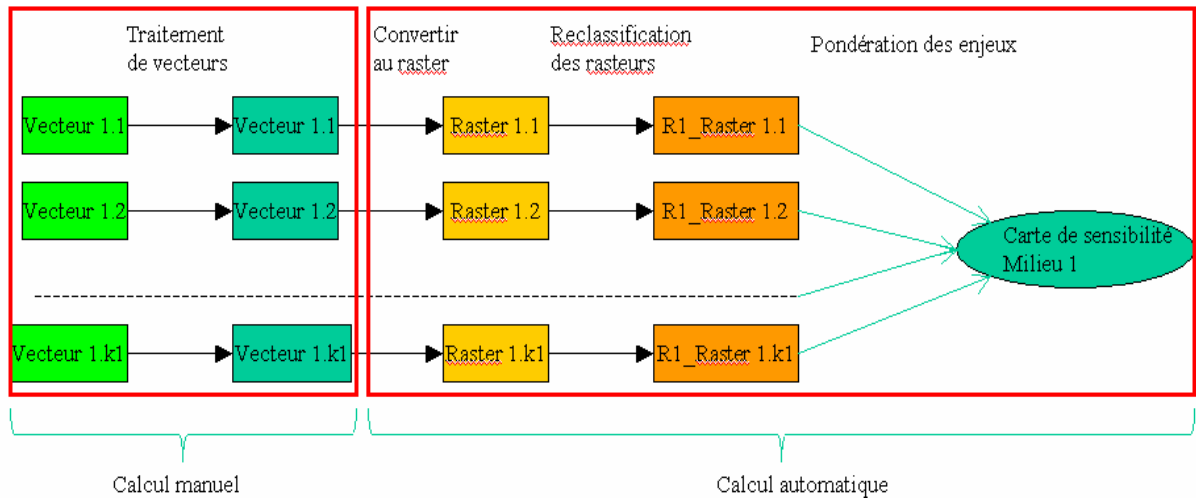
Traitement de vecteurs

Convertir au raster

Reclassification des rasteurs

Pondération des enjeux

Vecteur 1.1

Vecteur 1.1

Raster 1.1

R1_Raster 1.1

Vecteur 1.2

Vecteur 1.2

Raster 1.2

R1_Raster 1.2

Carte de sensibilité Milieu 1

Vecteur 1.k1

Vecteur 1.k1

Raster 1.k1

R1_Raster 1.k1

Calcul manuel

Calcul automatique